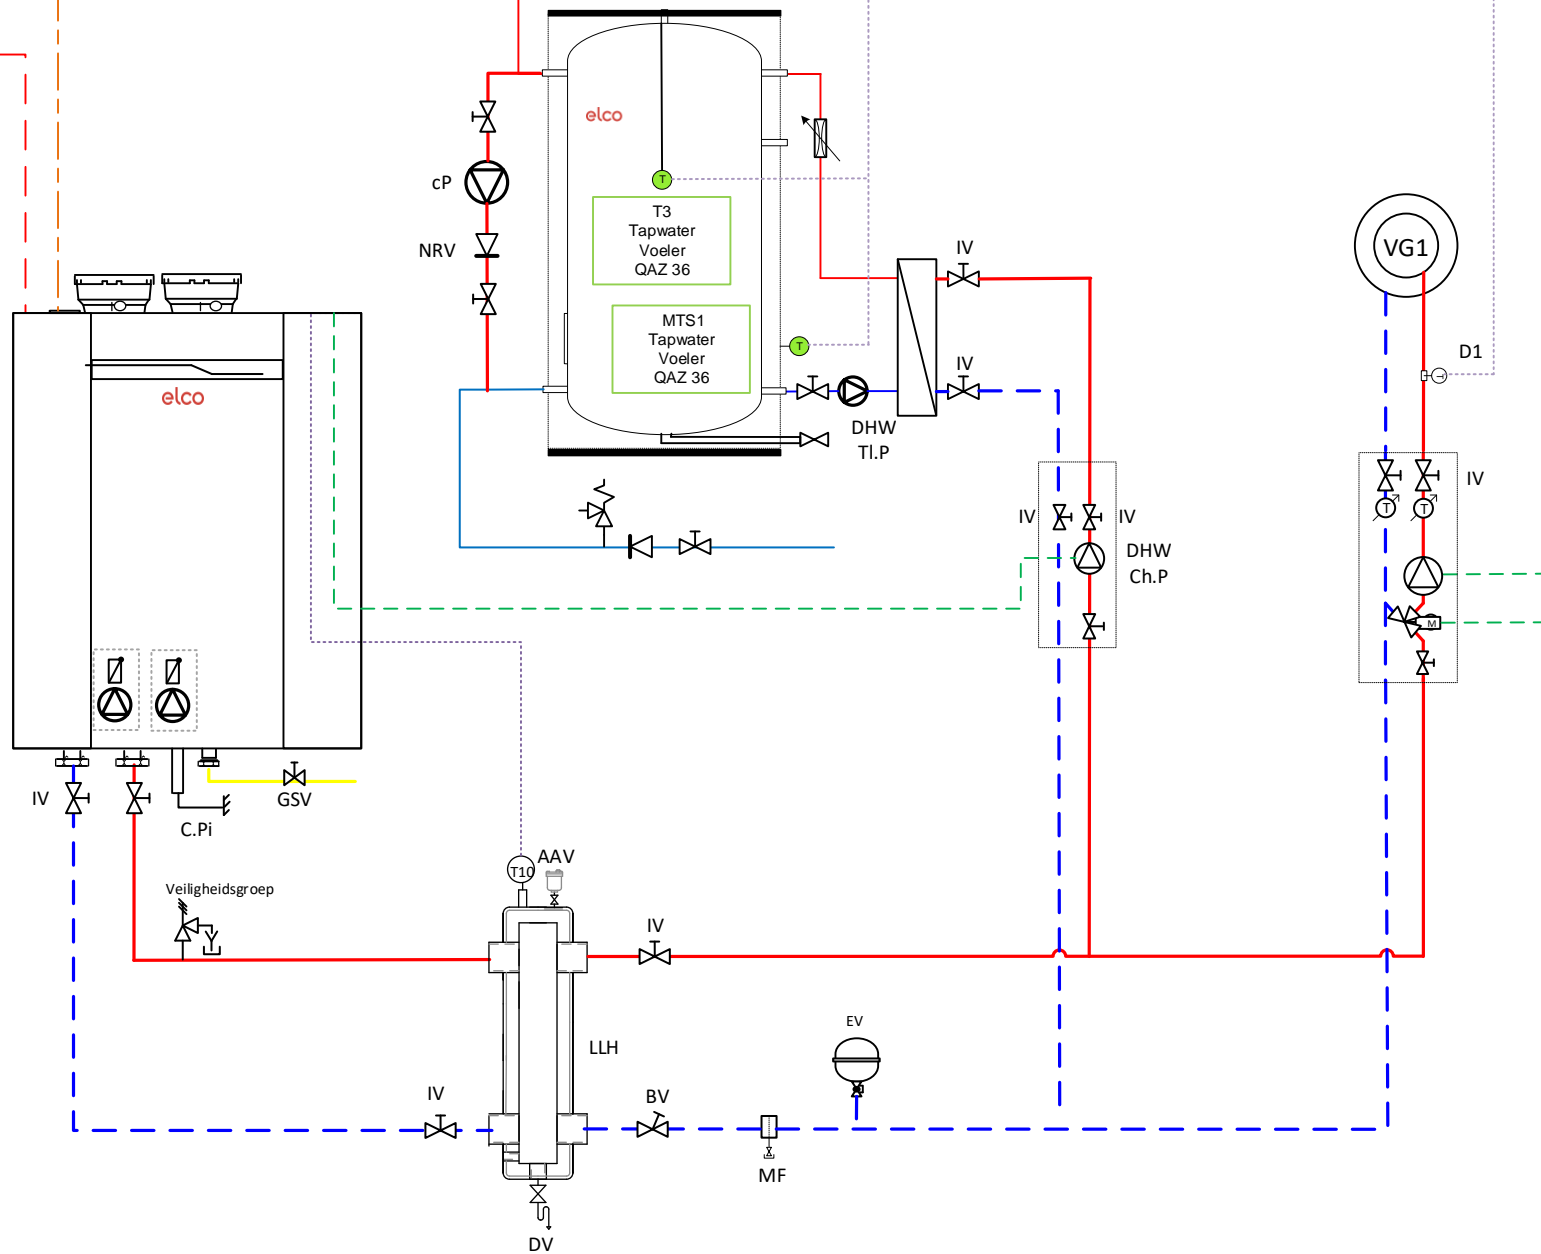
elco

T

T3
Tapwater
Voeler
QAZ 36

MTS1
Tapwater
Voeler
QAZ 36

T

cP

NRV

IV

IV

DHW
Tl.P

VG1

D1

IV

T

T

M

IV

IV

DHW
Ch.P

elco

IV

GSV

C.Pi

Veiligheidsgroep

T10

AAV

IV

LLH

EV

IV

BV

MF

DV